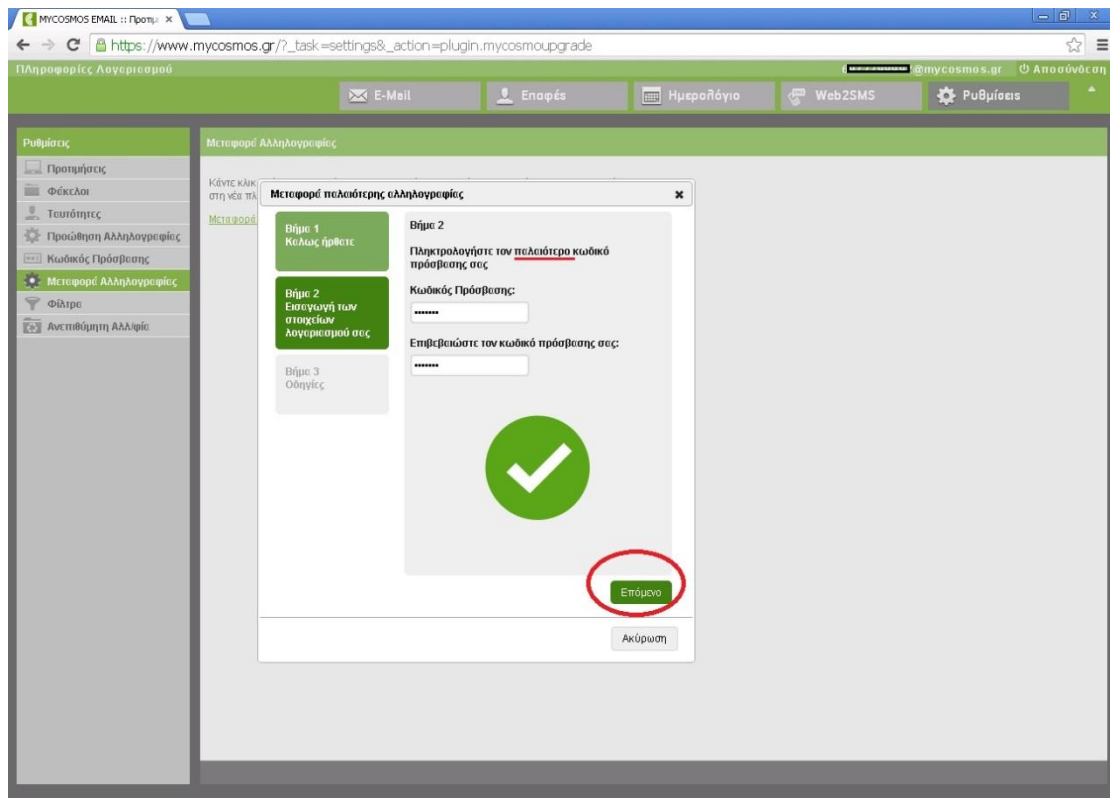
MYCOSMOS EMAIL :: Προτιμ ×

https://www.mycosmos.gr/?_task=settings&_action=plugin.mycosmoupgrade

Πληροφορίες Λογαριασμού

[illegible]@mycosmos.gr Αποσύνδεση

E-Mail
Επαφές
Ημερολόγιο
Web2SMS
Ρυθμίσεις

Ρυθμίσεις

Προτιμήσεις
Φάκελοι
Ταυτότητες
Προώθηση Αλληλογραφίας
Κωδικός Πρόσβασης
Μεταφορά Αλληλογραφίας
Φίλτρα
Αναπάντητη Αλλ/φία

Μεταφορά Αλληλογραφίας

Κάντε κλικ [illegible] στη νέα πλ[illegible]

Μεταφορά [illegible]

Μεταφορά παλαιότερης αλληλογραφίας ×

Βήμα 1
Καλως ήρθατε

Βήμα 2
Εισαγωγή των στοιχείων λογαριασμού σας

Βήμα 3
Οδηγίες

Βήμα 2

Πληκτρολογήστε τον παλαιότερο κωδικό πρόσβασης σας

Κωδικός Πρόσβασης:

•••••••

Επιβεβαιώστε τον κωδικό πρόσβασης σας:

•••••••

Επόμενο

Ακύρωση